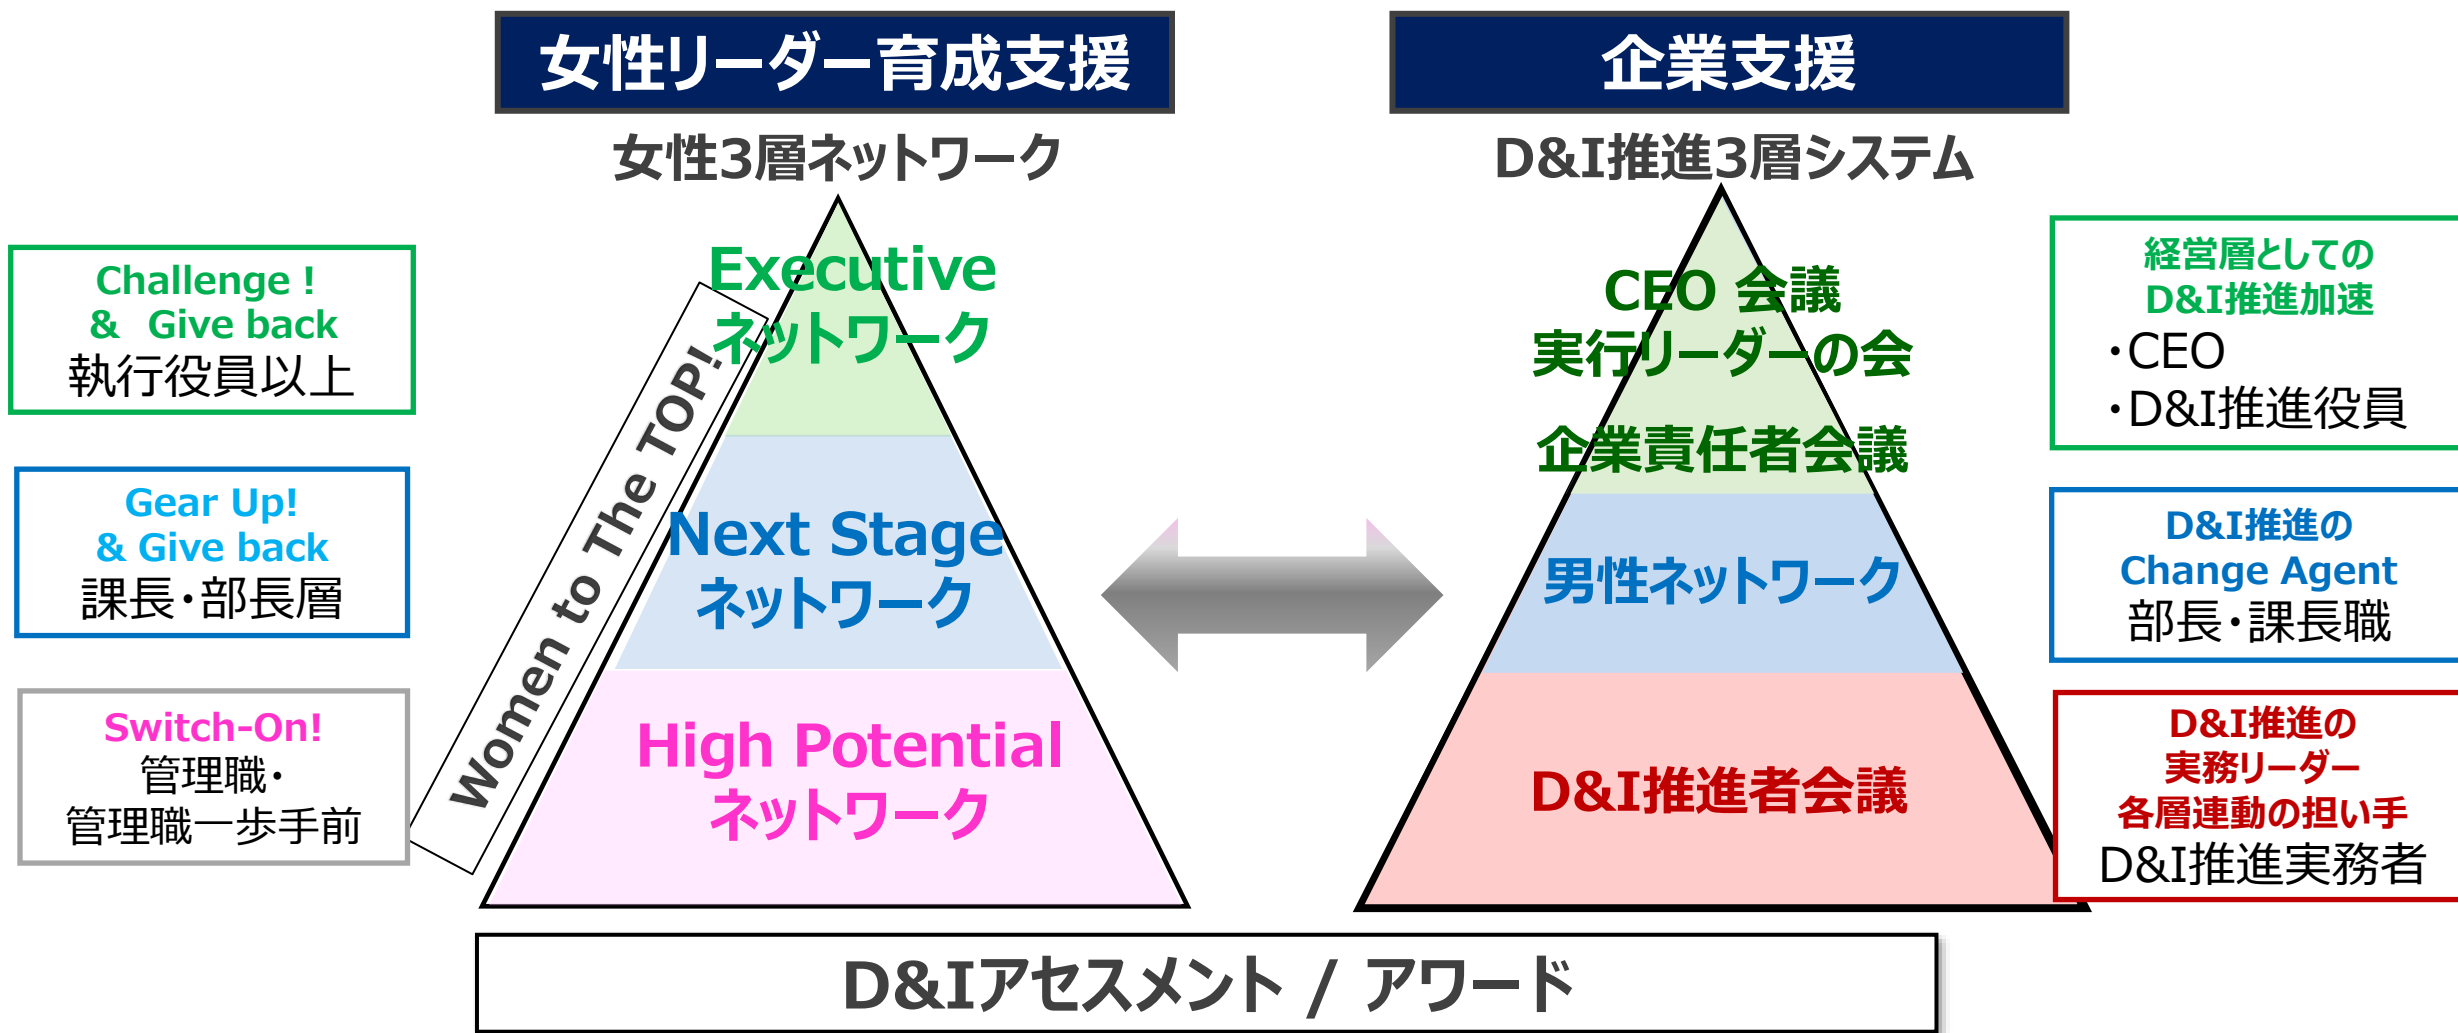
女性リーダー育成支援

女性3層ネットワーク

Challenge !
& Give back
執行役員以上

Gear Up!
& Give back
課長・部長層

Switch-On!
管理職・
管理職一歩手前

Women to The TOP!

Executive
ネットワーク

Next Stage
ネットワーク

High Potential
ネットワーク

企業支援

D&I推進3層システム

CEO 会議
実行リーダーの会
企業責任者会議

男性ネットワーク

D&I推進者会議

経営層としての
D&I推進加速
・CEO
・D&I推進役員

D&I推進の
Change Agent
部長・課長職

D&I推進の
実務リーダー
各層連動の担い手
D&I推進実務者

D&Iアセスメント / アワード